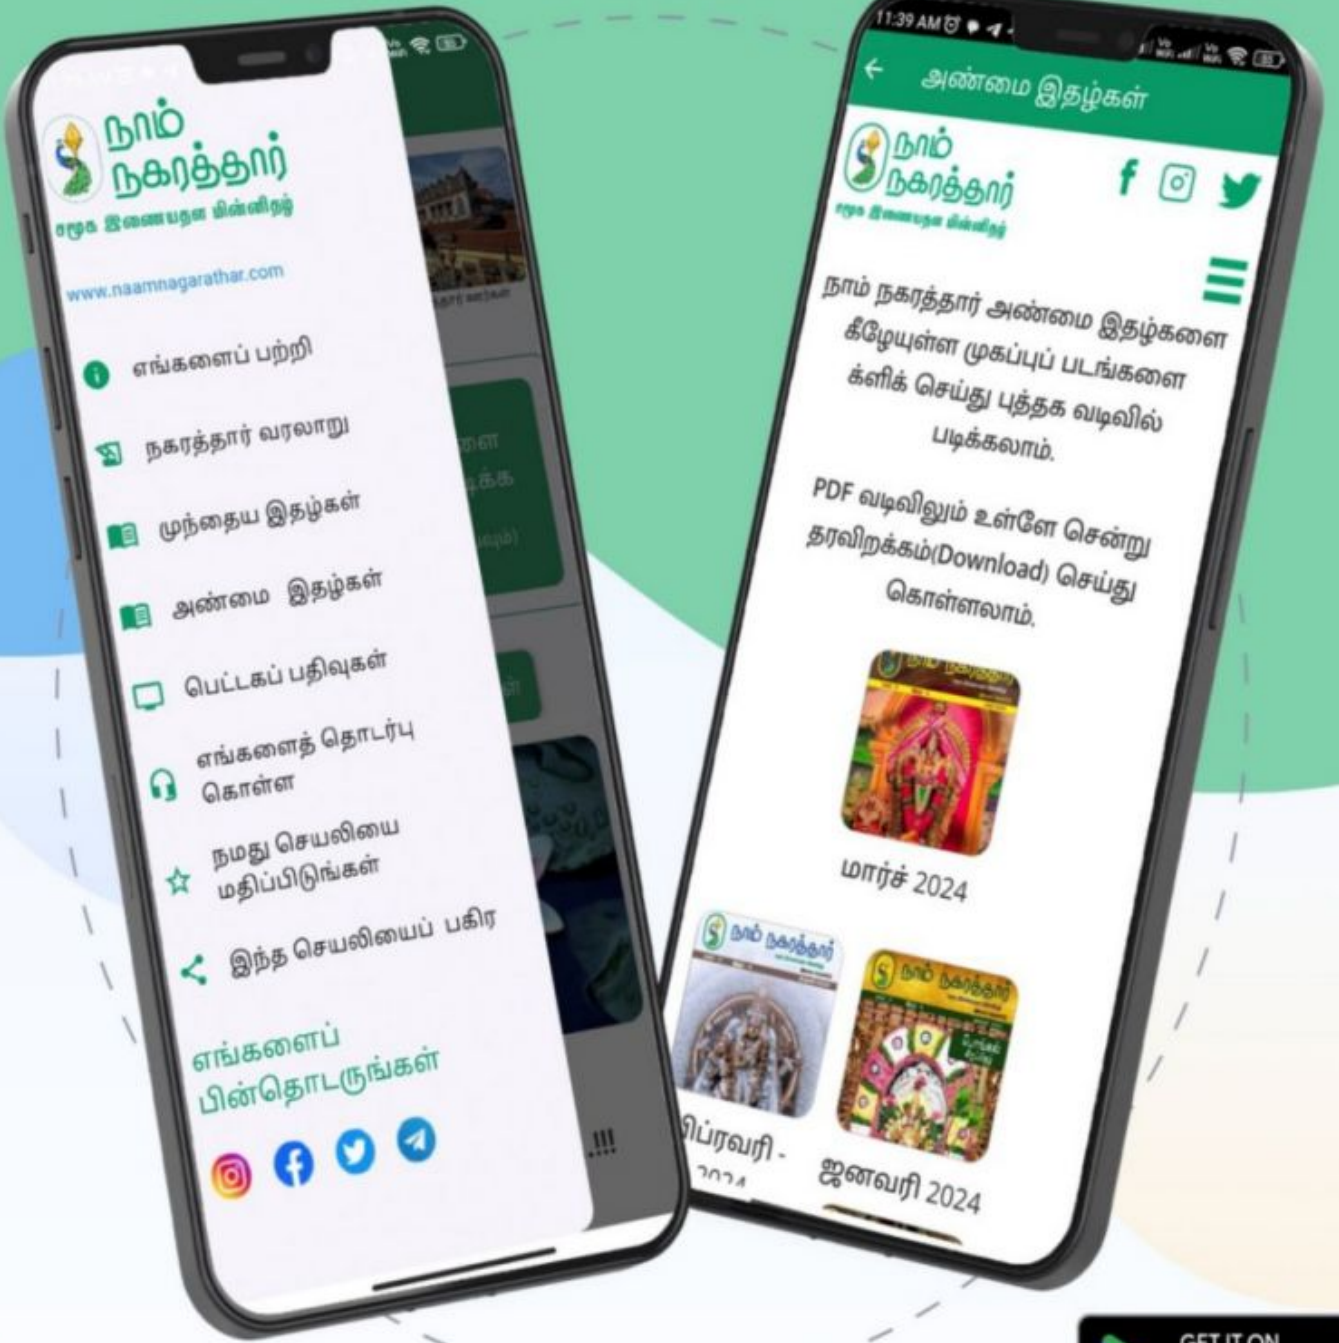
நாம் நகரத்தார்
சமூக இணையதள மின்னிதழ்

www.naamnagarathar.com

எங்களைப் பற்றி

நகரத்தார் வரலாறு

முந்தைய இதழ்கள்

அண்மை இதழ்கள்

பெட்டகப் பதிவுகள்

எங்களைத் தொடர்பு கொள்ள

நமது செயலியை மதிப்பிடுங்கள்

இந்த செயலியைப் பகிர

எங்களைப் பின்தொடருங்கள்

11:39 AM

அண்மை இதழ்கள்

நாம் நகரத்தார்
சமூக இணையதள மின்னிதழ்

நாம் நகரத்தார் அண்மை இதழ்களை கீழேயுள்ள முகப்புப் படங்களை க்ளிக் செய்து புத்தக வடிவில் படிக்கலாம்.

PDF வடிவிலும் உள்ளே சென்று தரவிறக்கம்(Download) செய்து கொள்ளலாம்.

மார்ச் 2024

பிப்ரவரி - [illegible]

ஜனவரி 2024

GET IT ON